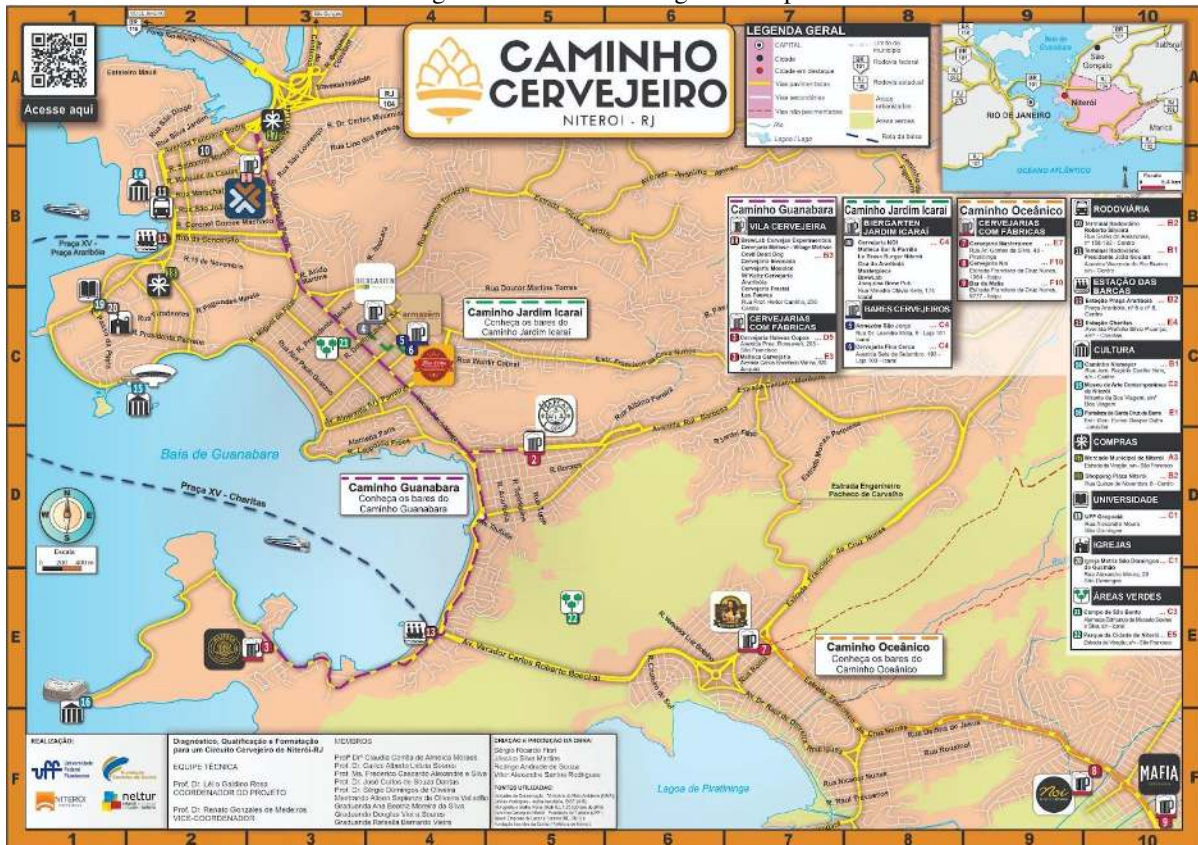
CAMINHO CERVEJEIRO
NITERÓI - RJ

Acesse aqui

LEGENDA GERAL
Capital
Cidade
Cidade em destaque
Vias pavimentadas
Vias secundárias
Vias não pavimentadas
Rio
Lagoa / Lago
Limite de município
Rodovia federal
Rodovia estadual
Áreas urbanizadas
Áreas verdes
Rota da barca

RIO DE JANEIRO
São Gonçalo
Niterói
Maricá
OCEANO ATLÂNTICO

Caminho Guanabara
VILA CERVEJEIRA
CERVEJARIAS COM FÁBRICAS

Caminho Jardim Icaraí
BIERGARTEN JARDIM ICARAÍ
BARES CERVEJEIROS

Caminho Oceânico
CERVEJARIAS COM FÁBRICAS

RODOVIÁRIA
ESTAÇÃO DAS BARCAS
CULTURA
COMPRAS
UNIVERSIDADE
IGREJAS
ÁREAS VERDES

Caminho Jardim Icaraí
Conheça os bares do Caminho Jardim Icaraí

Caminho Guanabara
Conheça os bares do Caminho Guanabara

Caminho Oceânico
Conheça os bares do Caminho Oceânico

Praça XV - Praça Arariboia
Praça XV - Charitas
Baía de Guanabara
Lagoa de Piratininga
Estrada Engenheiro Pacheco de Carvalho
Av. Vereador Carlos Roberto Boechat
Rua Doutor Martins Torres
Rua Mariz e Barros

REALIZAÇÃO:
uff Universidade Federal Fluminense
NITERÓI
neltur

Diagnóstico, Qualificação e Formatação para um Circuito Cervejeiro de Niterói-RJ
EQUIPE TÉCNICA
Prof. Dr. Lélio Galdino Rosa
COORDENADOR DO PROJETO
Prof. Dr. Renato Gonzales de Medeiros
VICE-COORDENADOR

MEMBROS
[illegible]

CRIAÇÃO E PRODUÇÃO DA CAPA:
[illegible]

MAFIA